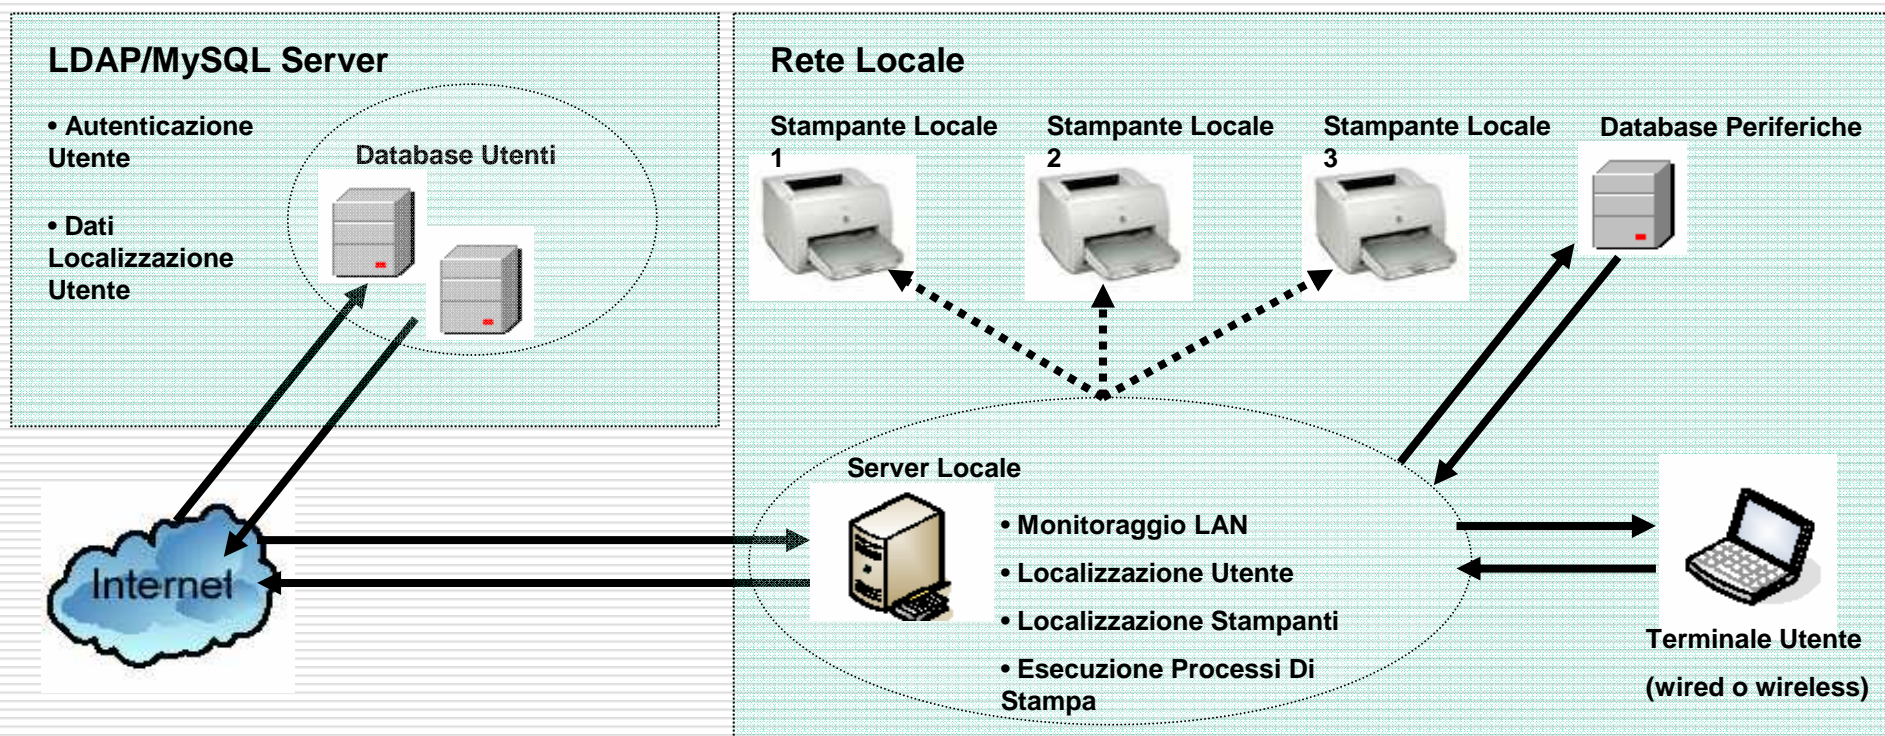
LDAP/MySQL Server

• Autenticazione Utente

• Dati Localizzazione Utente

Database Utenti

Rete Locale

Stampante Locale 1

Stampante Locale 2

Stampante Locale 3

Database Periferiche

Server Locale

• Monitoraggio LAN

• Localizzazione Utente

• Localizzazione Stampanti

• Esecuzione Processi Di Stampa

Internet

Terminale Utente

(wired o wireless)